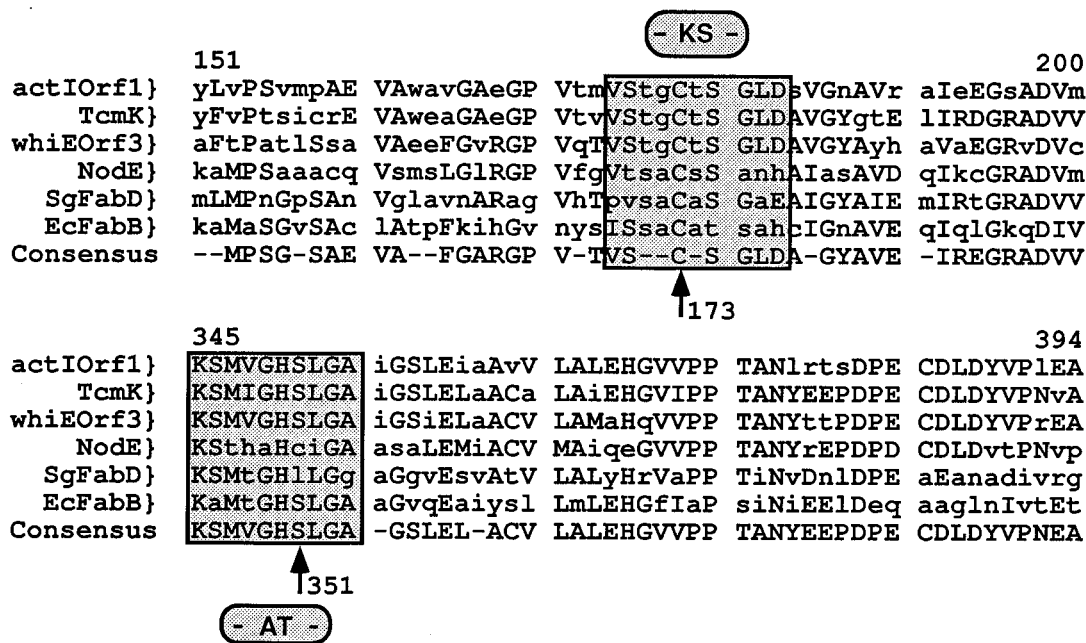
- KS -

151 200
actIOrf1} yLvPSvmpAE VAwavGAeGP VtmVStgCtS GLDsVGnAVr aIeEGsADVm
TcmK} yFvPtsicrE VAweaGAeGP VtvVStgCtS GLDAVGYgtE lIRDGRADVV
whiEOrf3} aFtPatlSsa VAeeFGvRGP VqTVStgCtS GLDAVGYAyh aVaEGRvDVc
NodE} kaMPSaaacq VsmsLGlRGP VfgVtsaCsS anhAIasAVD qIkcGRADVm
SgFabD} mLMPnGpSAn VglavnARag VhTpvsaCaS GaEAIGYAIE mIRtGRADVV
EcFabB} kaMaSGvSAc lAtpFkihGv nysISsaCat sahcIGnAVE qIqlGkqDIV
Consensus --MPSG-SAE VA--FGARGP V-TVS--C-S GLDA-GYAVE -IREGRADVV

173

345 394
actIOrf1} KSMVGHSLGA iGSLEiaAvV LALEHGVVPP TANlrtsDPE CDLDYVPlEA
TcmK} KSMIGHSLGA iGSLELaACa LAiEHGVIPP TANYEEPDPE CDLDYVPNvA
whiEOrf3} KSMVGHSLGA iGSiELaACV LAMaHqVVPP TANYttPDPE CDLDYVPrEA
NodE} KSthaHciGA asaLEMiACV MAiqeGVVPP TANYrEPDPD CDLDvtPNvp
SgFabD} KSMtGHlLGg aGgvEsvAtV LALyHrVaPP TiNvDnlDPE aEanadivrg
EcFabB} KaMtGHSLGA aGvqEaiysl LmLEHGfIaP siNiEElDeq aaglnIvtEt
Consensus KSMVGHSLGA -GSLEL-ACV LALEHGVVPP TANYEEPDPE CDLDYVPNEA

351

- AT -